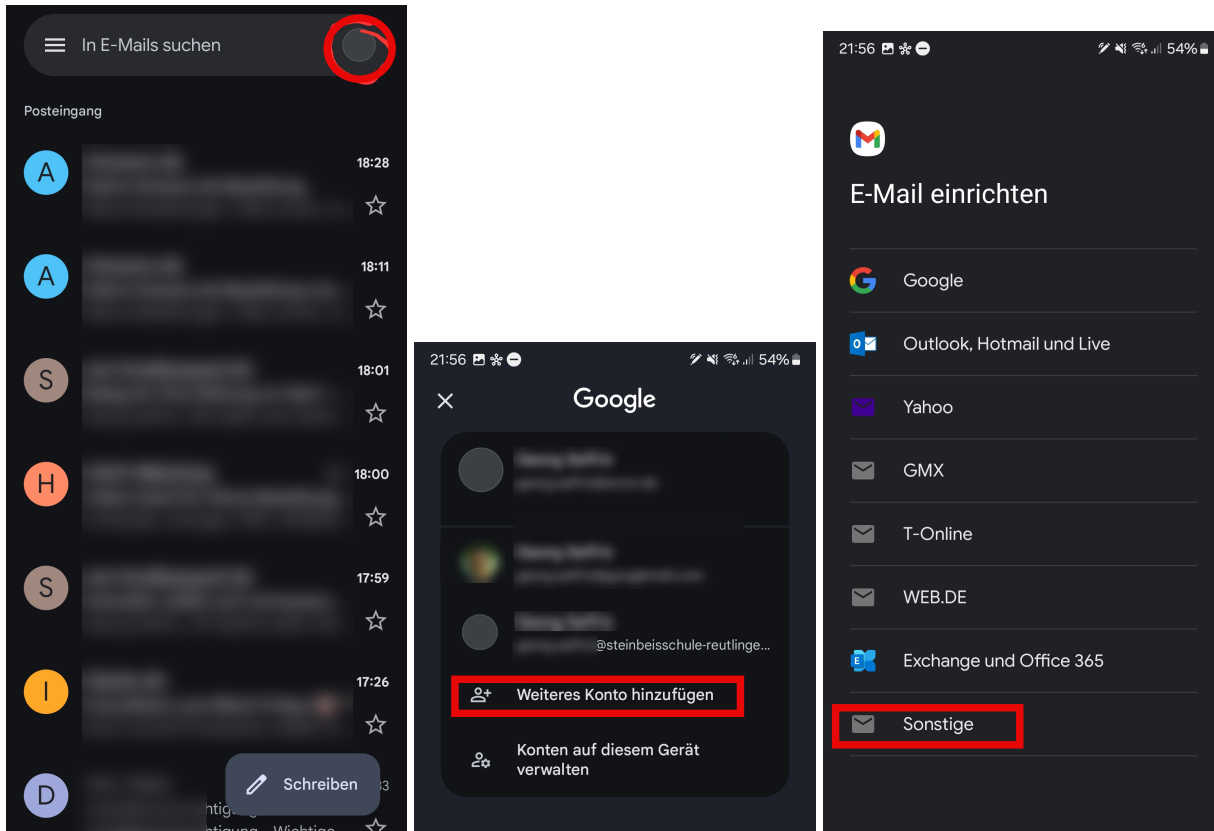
In E-Mails suchen

Posteingang

A
18:28

A
18:11

S
18:01

H
18:00

S
17:59

I
17:26

D
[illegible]tig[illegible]
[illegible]tigung · Wichtige

Schreiben

21:56 54%

Google

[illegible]@steinbeisschule-reutlinge...

Weiteres Konto hinzufügen

Konten auf diesem Gerät verwalten

21:56 54%

E-Mail einrichten

Google

Outlook, Hotmail und Live

Yahoo

GMX

T-Online

WEB.DE

Exchange und Office 365

Sonstige